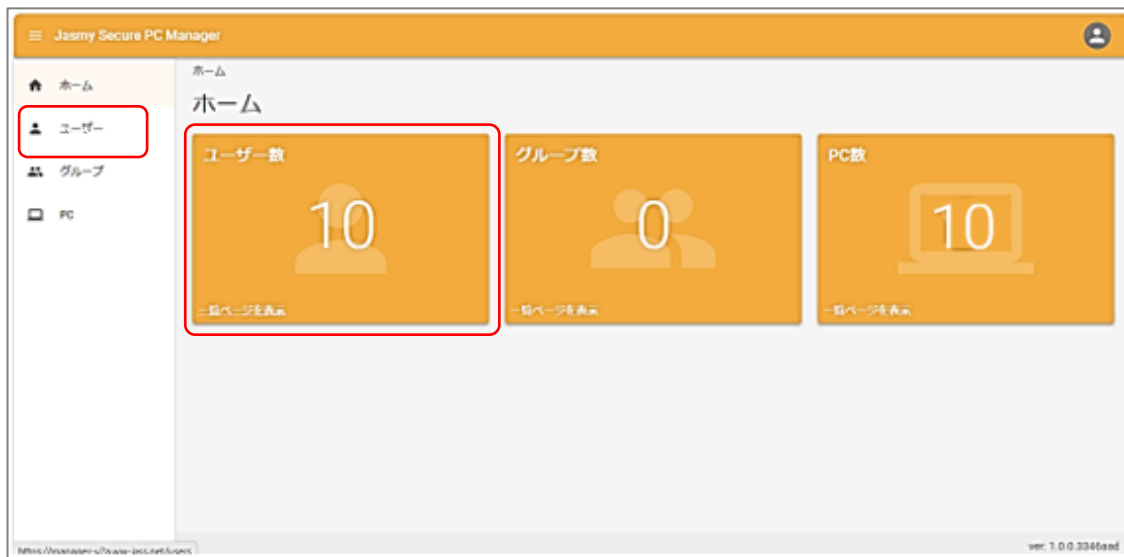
Jasmy Secure PC Manager

ホーム
ユーザー
グループ
PC

ホーム
ホーム

ユーザー数
10
一覧ページを表示

グループ数
0
一覧ページを表示

PC数
10
一覧ページを表示

https://manager-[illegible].net/users

ver. 1.0.0.3346aad